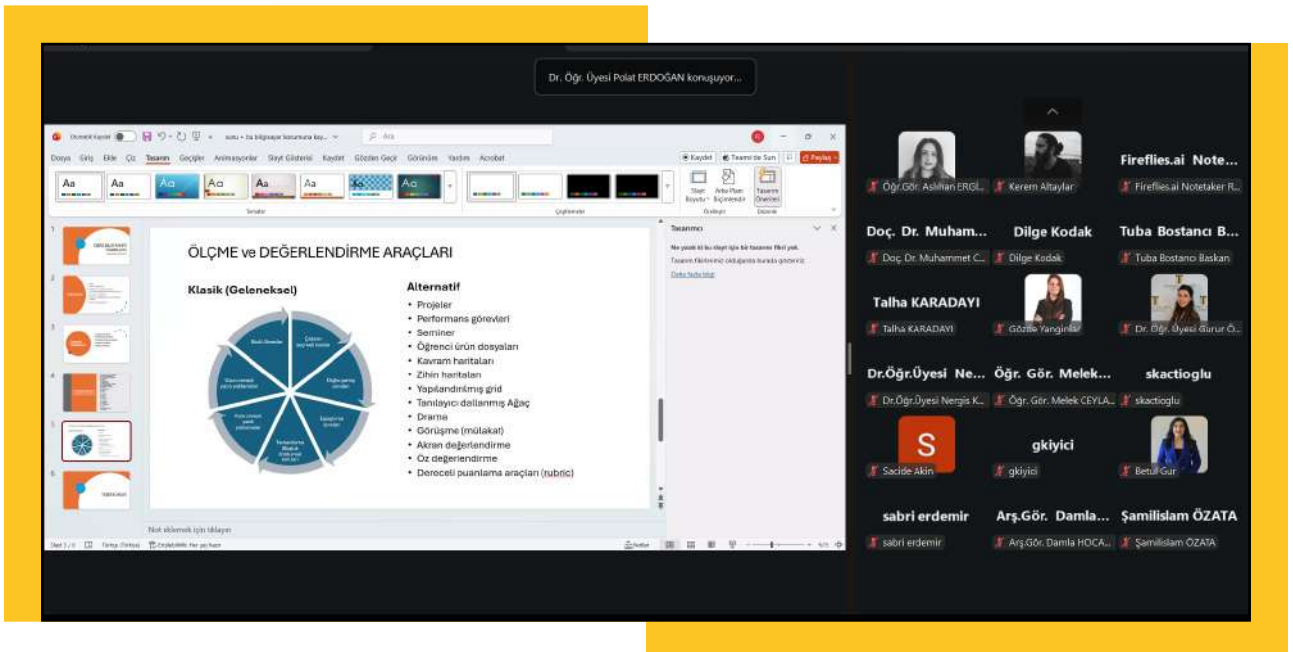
Dr. Öğr. Üyesi Polat ERDOĞAN konuşuyor...

Otomatik Kaydet

Dosya Giriş Ekle Çiz Tasarım Geçişler Animasyonlar Slayt Gösterisi Kaydet Gözden Geçir Görünüm Yardım Acrobat

Kaydet Teams'de Sun Paylaş

Aa Aa Aa Aa Aa Aa Aa Aa

Temalar Çeşitlemeler

Slayt Boyutu Arka Planı Biçimlendir Tasarım Önerileri

Özelleştir Designer

ÖLÇME ve DEĞERLENDİRME ARAÇLARI

Klasik (Geleneksel)

Alternatif

• Projeler
• Performans görevleri
• Seminer
• Öğrenci ürün dosyaları
• Kavram haritaları
• Zihin haritaları
• Yapılandırılmış grid
• Tanılayıcı dallanmış Ağaç
• Drama
• Görüşme (mülakat)
• Akran değerlendirme
• Öz değerlendirme
• Dereceli puanlama araçları (rubric)

Tasarımcı

Not eklemek için tıklayın

Öğr.Gör. Aslıhan ERGİ...
Kerem Altaylar
Fireflies.ai Note...
Fireflies.ai Notetaker R...
Doç. Dr. Muham...
Doç. Dr. Muhammet C...
Dilge Kodak
Dilge Kodak
Tuba Bostancı B...
Tuba Bostancı Baskan
Talha KARADAYI
Talha KARADAYI
Gözde Yangınlar
Dr. Öğr. Üyesi Gurur Ö...
Dr.Öğr.Üyesi Ne...
Dr.Öğr.Üyesi Nergis K...
Öğr. Gör. Melek...
Öğr. Gör. Melek CEYLA...
skactioglu
skactioglu
S
Sacide Akin
gkiyici
gkiyici
Betul Gur
sabri erdemir
sabri erdemir
Arş.Gör. Damla...
Arş.Gör. Damla HOCA...
Şamilislam ÖZATA
Şamilislam ÖZATA